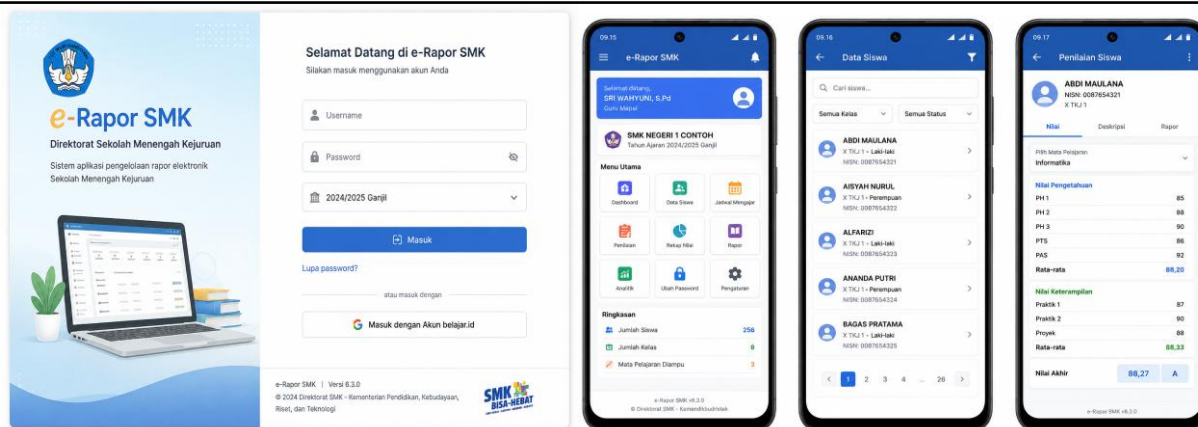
e-Rapor SMK

Direktorat Sekolah Menengah Kejuruan

Sistem aplikasi pengelolaan rapor elektronik Sekolah Menengah Kejuruan

Selamat Datang di e-Rapor SMK

Silakan masuk menggunakan akun Anda

Username

Password

2024/2025 Ganjil

Masuk

Lupa password?

atau masuk dengan

Masuk dengan Akun belajar.id

e-Rapor SMK | Versi 6.3.0

© 2024 Direktorat SMK - Kementerian Pendidikan, Kebudayaan, Riset, dan Teknologi

SMK BISA-HEBAT

09.15

e-Rapor SMK

Selamat datang,

SRI WAHYUNI, S.Pd

Guru Mapel

SMK NEGERI 1 CONTOH

Tahun Ajaran 2024/2025 Ganjil

Menu Utama

Dashboard

Data Siswa

Jadwal Mengajar

Penilaian

Rekap Nilai

Rapor

Analitik

Ubah Password

Pengaturan

Ringkasan

Jumlah Siswa 256

Jumlah Kelas 8

Mata Pelajaran Diampu 3

e-Rapor SMK v6.3.0

© Direktorat SMK - Kemendikbudristek

09.16

Data Siswa

Cari siswa...

Semua Kelas

Semua Status

ABDI MAULANA

X TKJ 1 • Laki-laki

NISN: 0087654321

AISYAH NURUL

X TKJ 1 • Perempuan

NISN: 0087654322

ALFARIZI

X TKJ 1 • Laki-laki

NISN: 0087654323

ANANDA PUTRI

X TKJ 1 • Perempuan

NISN: 0087654324

BAGAS PRATAMA

X TKJ 1 • Laki-laki

NISN: 0087654325

1 2 3 4 ... 26

09.17

Penilaian Siswa

ABDI MAULANA

NISN: 0087654321

X TKJ 1

Nilai

Deskripsi

Rapor

Pilih Mata Pelajaran

Informatika

Nilai Pengetahuan

| | |
|---|---|
| PH 1 | 85 |
| PH 2 | 88 |
| PH 3 | 90 |
| PTS | 86 |
| PAS | 92 |
| Rata-rata | 88,20 |

Nilai Keterampilan

| | |
|---|---|
| Praktik 1 | 87 |
| Praktik 2 | 90 |
| Proyek | 88 |
| Rata-rata | 88,33 |

Nilai Akhir 88,27 A

e-Rapor SMK v6.3.0